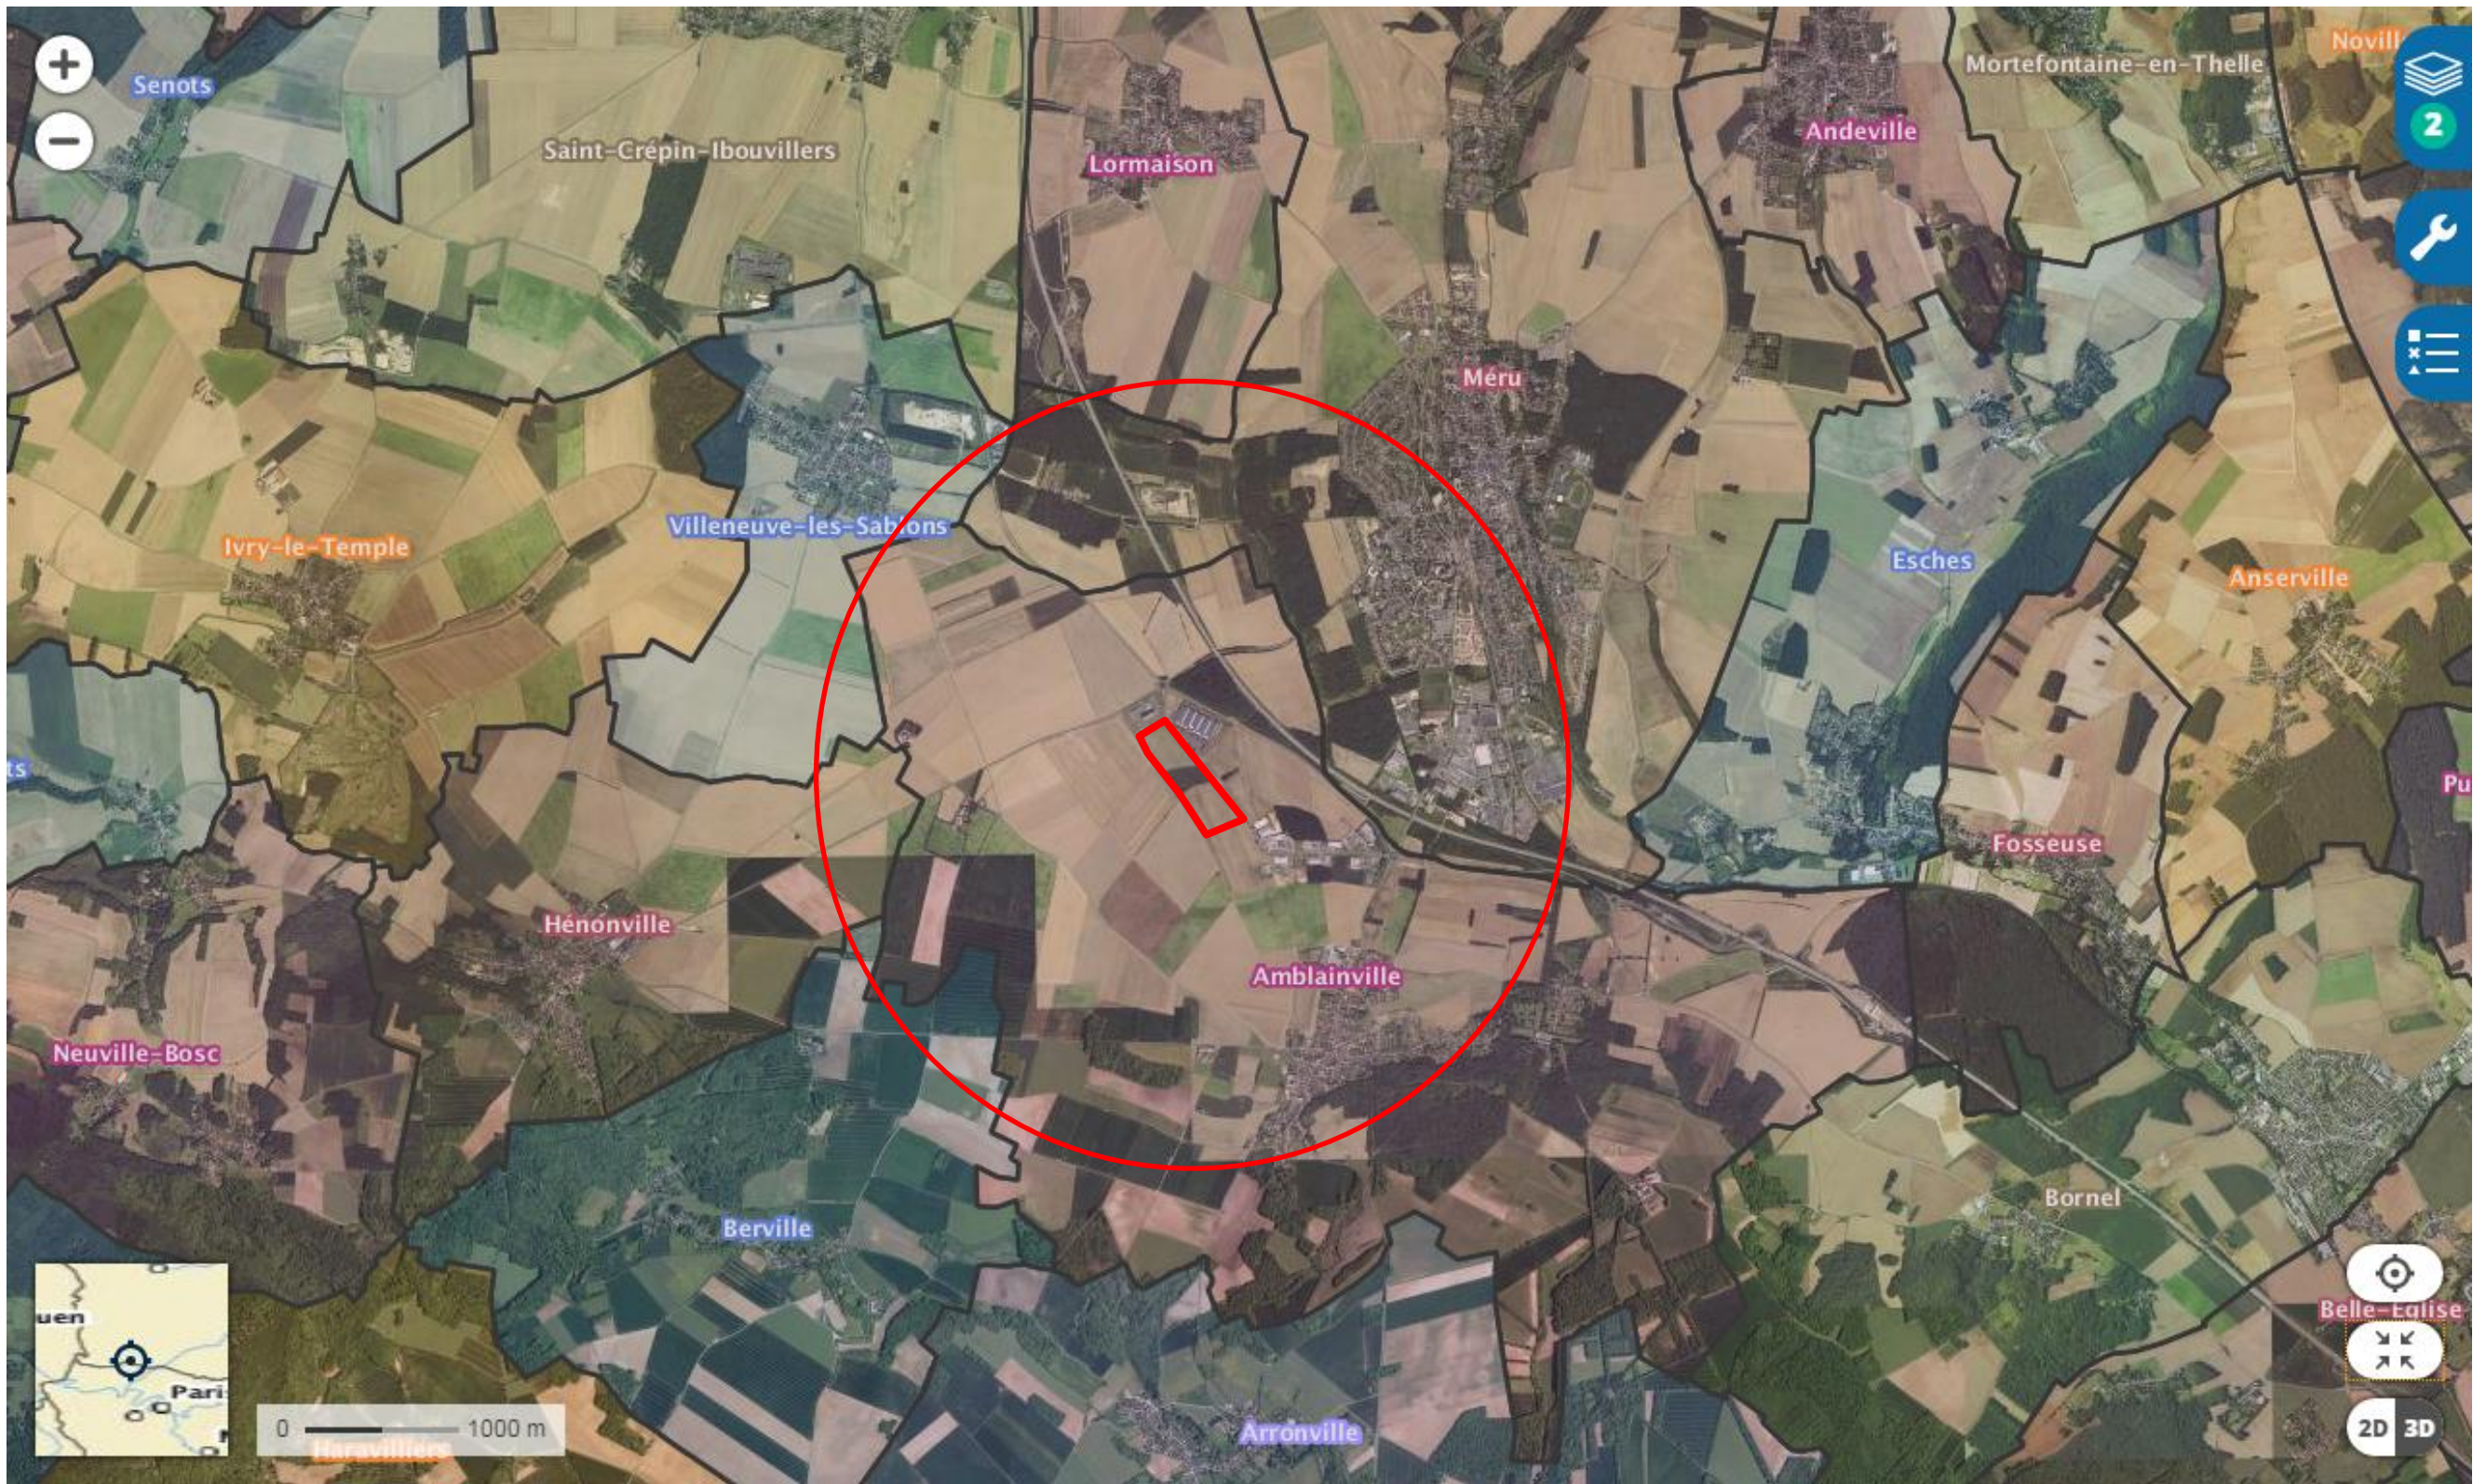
+
−
Senots
Saint-Crépin-Ibouvillers
Lormaison
Andeville
Mortefontaine-en-Thelle
Novill
2
Méru
Villeneuve-les-Sablons
Ivry-le-Temple
Esches
Anserville
ts
Pu
Fosseuse
Hénonville
Amblainville
Neuville-Bosc
Bornel
Berville
Belle-Eglise
uen
Pari
0 1000 m
Haravilliers
Arronville
2D 3D